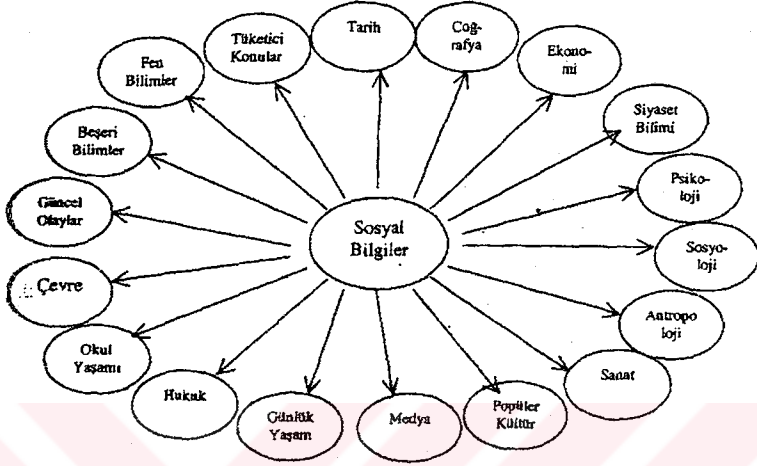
Sosyal Bilgiler

Fen Bilimler

Tüketici Konular

Tarih

Coğrafya

Ekonomi

Siyaset Bilimi

Psikoloji

Sosyoloji

Antropoloji

Sanat

Popüler Kültür

Medya

Günlük Yaşam

Hukuk

Okul Yaşamı

Çevre

Güncel Olaylar

Beşeri Bilimler